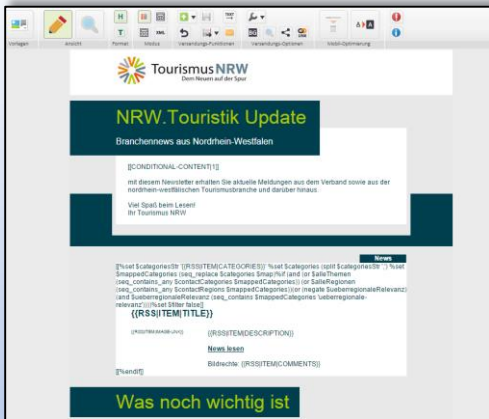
Vorlagen Ansicht Format Modus Versandungs-Funktionen Versandungs-Optionen Mobil-Optimierung

Tourismus NRW
Dem Neuen auf der Spur

NRW.Touristik Update

Branchennews aus Nordrhein-Westfalen

[[CONDITIONAL-CONTENT[1]]

mit diesem Newsletter erhalten Sie aktuelle Meldungen aus dem Verband sowie aus der nordrhein-westfälischen Tourismusbranche und darüber hinaus.

Viel Spaß beim Lesen!
Ihr Tourismus NRW

News

[[%set $categoriesStr '{{RSS|ITEM|CATEGORIES}}' %set $categories (split $categoriesStr ',') %set $mappedCategories (seq_replace $categories $map)%if (and (or $alleThemen (seq_contains_any $contactCategories $mappedCategories)) (or $alleRegionen (seq_contains_any $contactRegions $mappedCategories)) (or (negate $uebeRegionaleRelevanz) (and $ueberregionaleRelevanz (seq_contains $mappedCategories 'ueberregionale-relevanz')))%set $filter false]]
{{RSS|ITEM|TITLE}}

{{RSS|ITEM|IMAGE-URL}}

{{RSS|ITEM|DESCRIPTION}}

News lesen

Bildrechte: {{RSS|ITEM|COMMENTS}}
[[%endif]]

Was noch wichtig ist